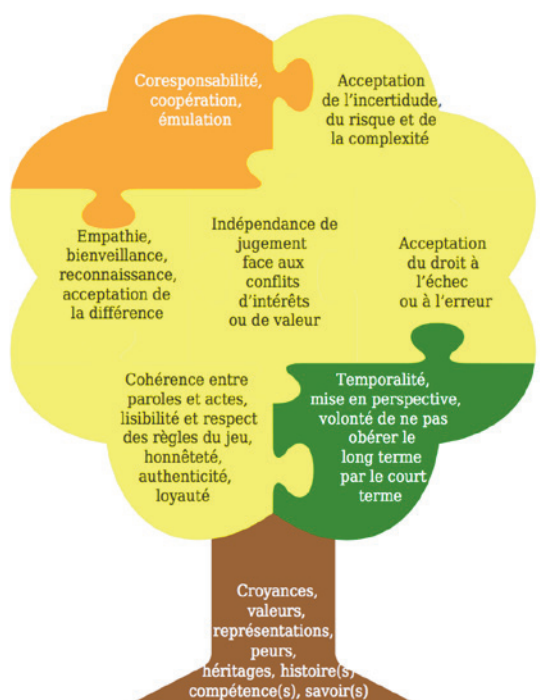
Coresponsabilité, coopération, émulation

Acceptation de l'incertidude, du risque et de la complexité

Empathie, bienveillance, reconnaissance, acceptation de la différence

Indépendance de jugement face aux conflits d'intérêts ou de valeur

Acceptation du droit à l'échec ou à l'erreur

Cohérence entre paroles et actes, lisibilité et respect des règles du jeu, honnêteté, authenticité, loyauté

Temporalité, mise en perspective, volonté de ne pas obérer le long terme par le court terme

Croyances, valeurs, représentations, peurs, héritages, histoire(s) compétence(s), savoir(s)